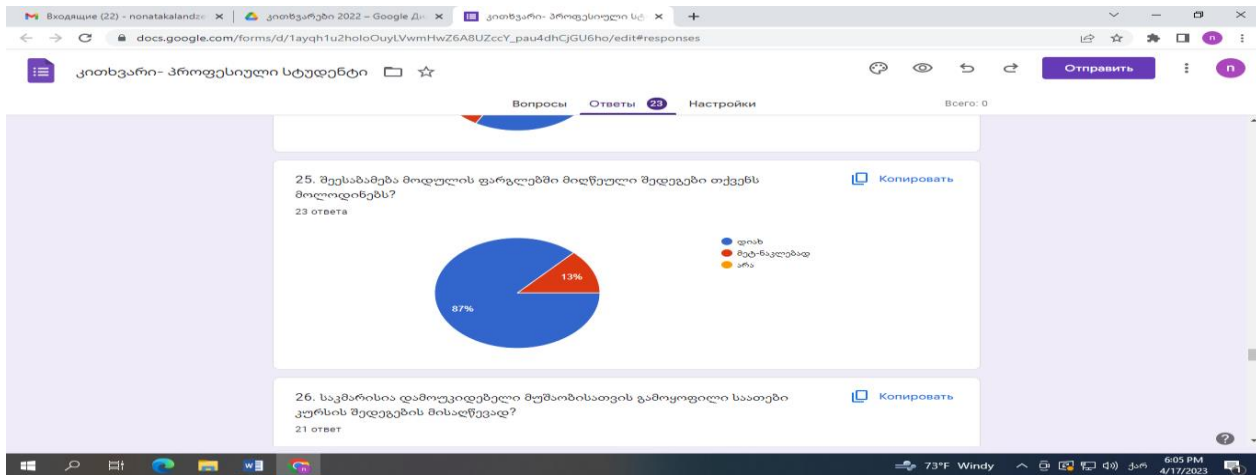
Входящие (22) - nonatakalandz ×
კითხვარები 2022 – Google Д ×
კითხვარი- პროფესიული სტ ×
+

docs.google.com/forms/d/1ayqh1u2holoOuyLVwmHwZ6A8UZccY_pau4dhCjGU6ho/edit#responses

კითხვარი- პროფესიული სტუდენტი

Отправить

n

Вопросы Ответы 23 Настройки

Всего: 0

25. შესაბამება მოდულის ფარგლებში მიღწეული შედეგები თქვენს მოლოდინებს?

Копировать

23 ответа

დიახ
მეტ-ნაკლებად
არა

13%

87%

26. საკმარისია დამოუკიდებელი მუშაობისათვის გამოყოფილი საათები კურსის შედეგების მისაღწევად?

Копировать

21 ответ

73°F Windy

ქარ

6:05 PM
4/17/2023